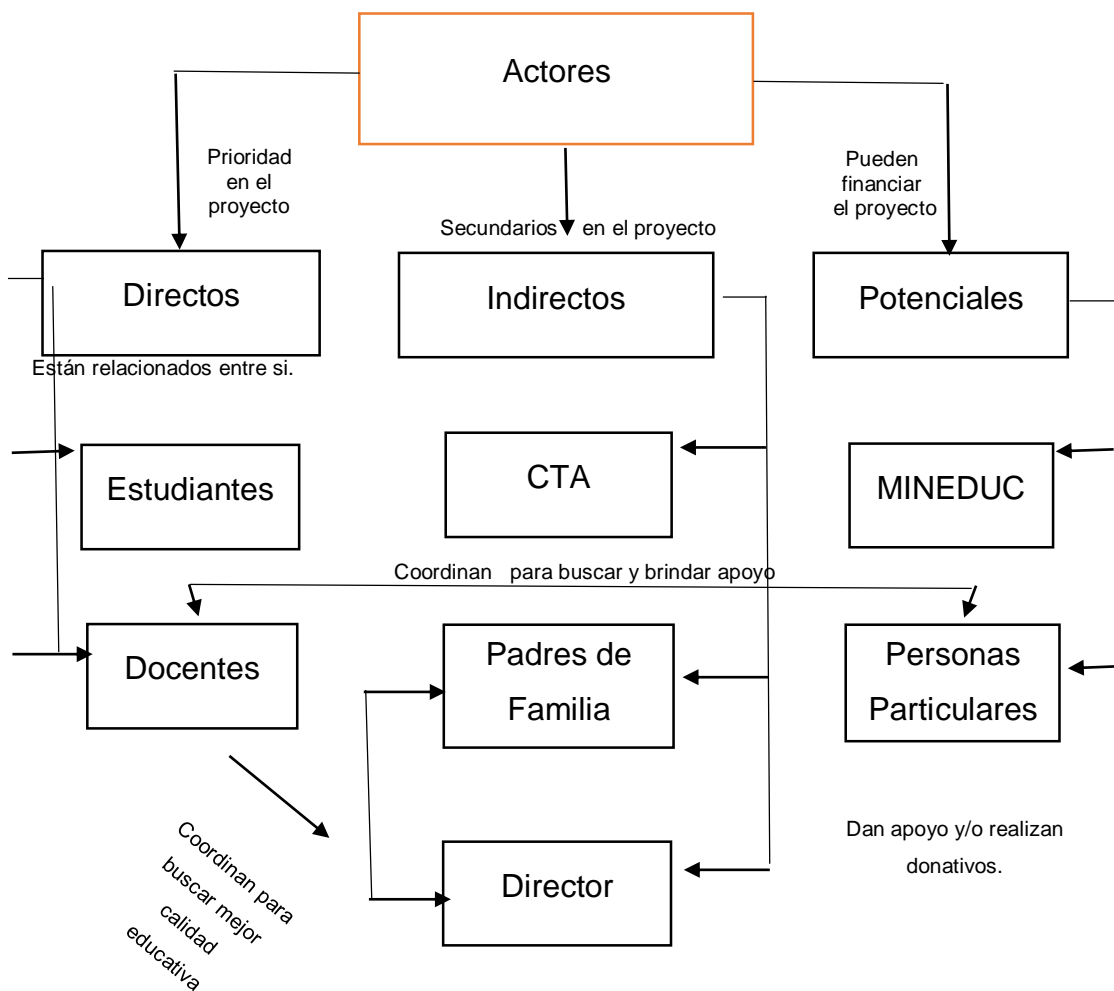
Actores

Prioridad en el proyecto

Secundarios en el proyecto

Pueden financiar el proyecto

Directos

Indirectos

Potenciales

Están relacionados entre si.

Estudiantes

CTA

MINEDUC

Coordinan para buscar y brindar apoyo

Docentes

Padres de Familia

Personas Particulares

Coordinan para buscar mejor calidad educativa

Director

Dan apoyo y/o realizan donativos.